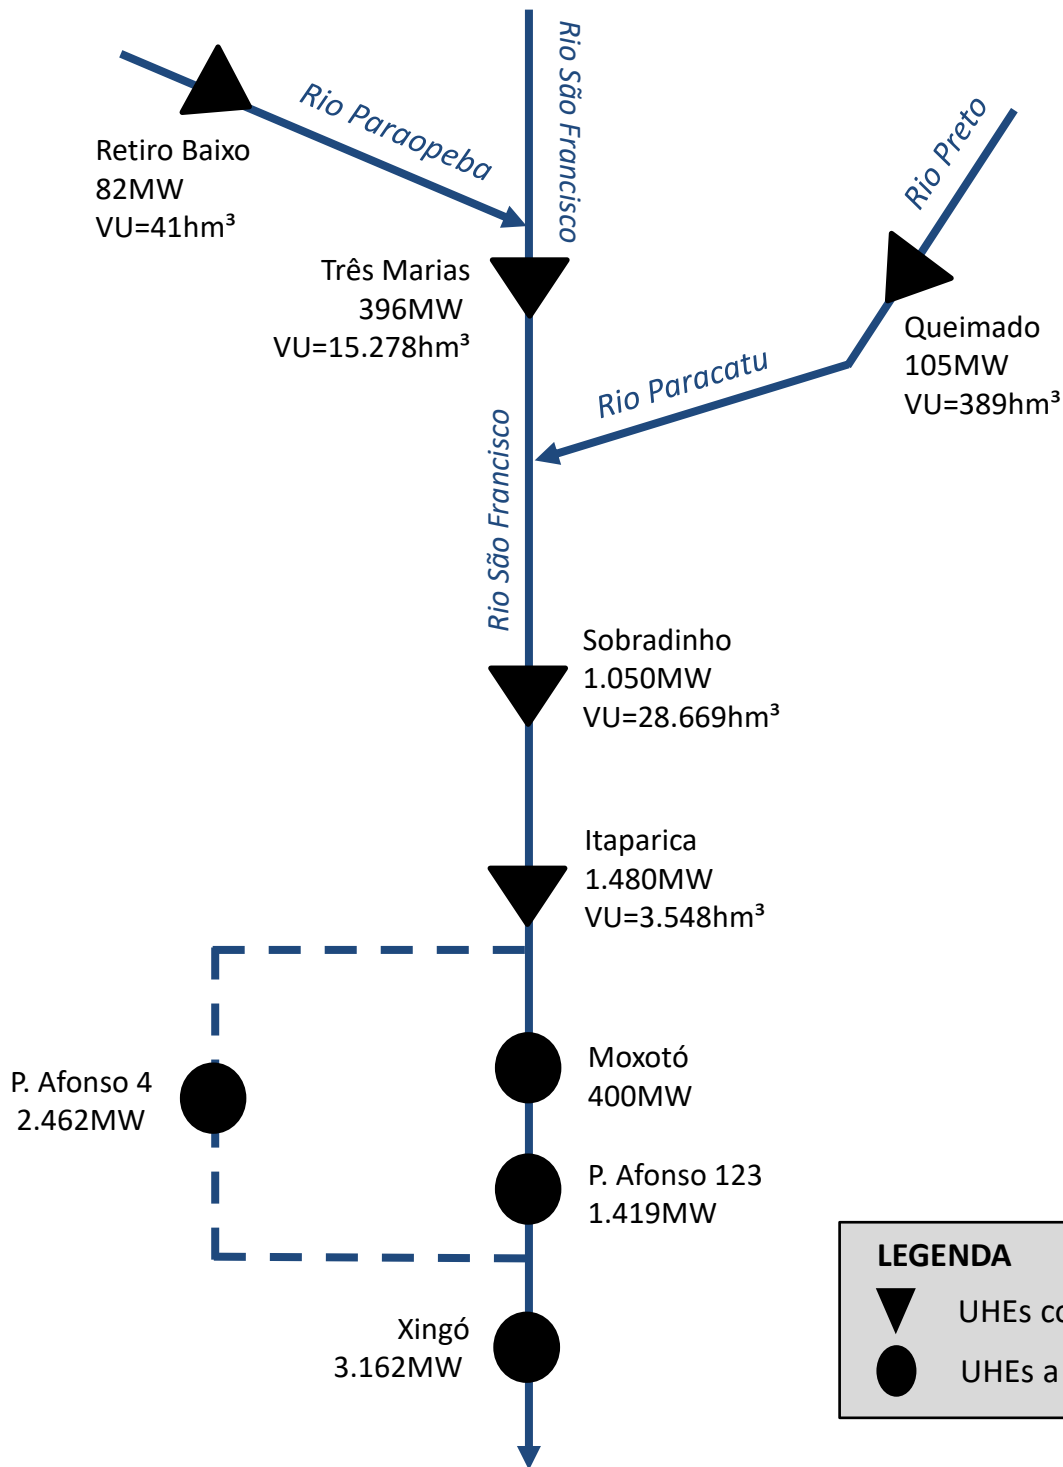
Rio Paraopeba

Rio São Francisco

Rio Preto

Retiro Baixo
82MW
VU=41hm³

Três Marias
396MW
VU=15.278hm³

Queimado
105MW
VU=389hm³

Rio Paracatu

Rio São Francisco

Sobradinho
1.050MW
VU=28.669hm³

Itaparica
1.480MW
VU=3.548hm³

P. Afonso 4
2.462MW

Moxotó
400MW

P. Afonso 123
1.419MW

Xingó
3.162MW

LEGENDA
UHEs c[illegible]
UHEs a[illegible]